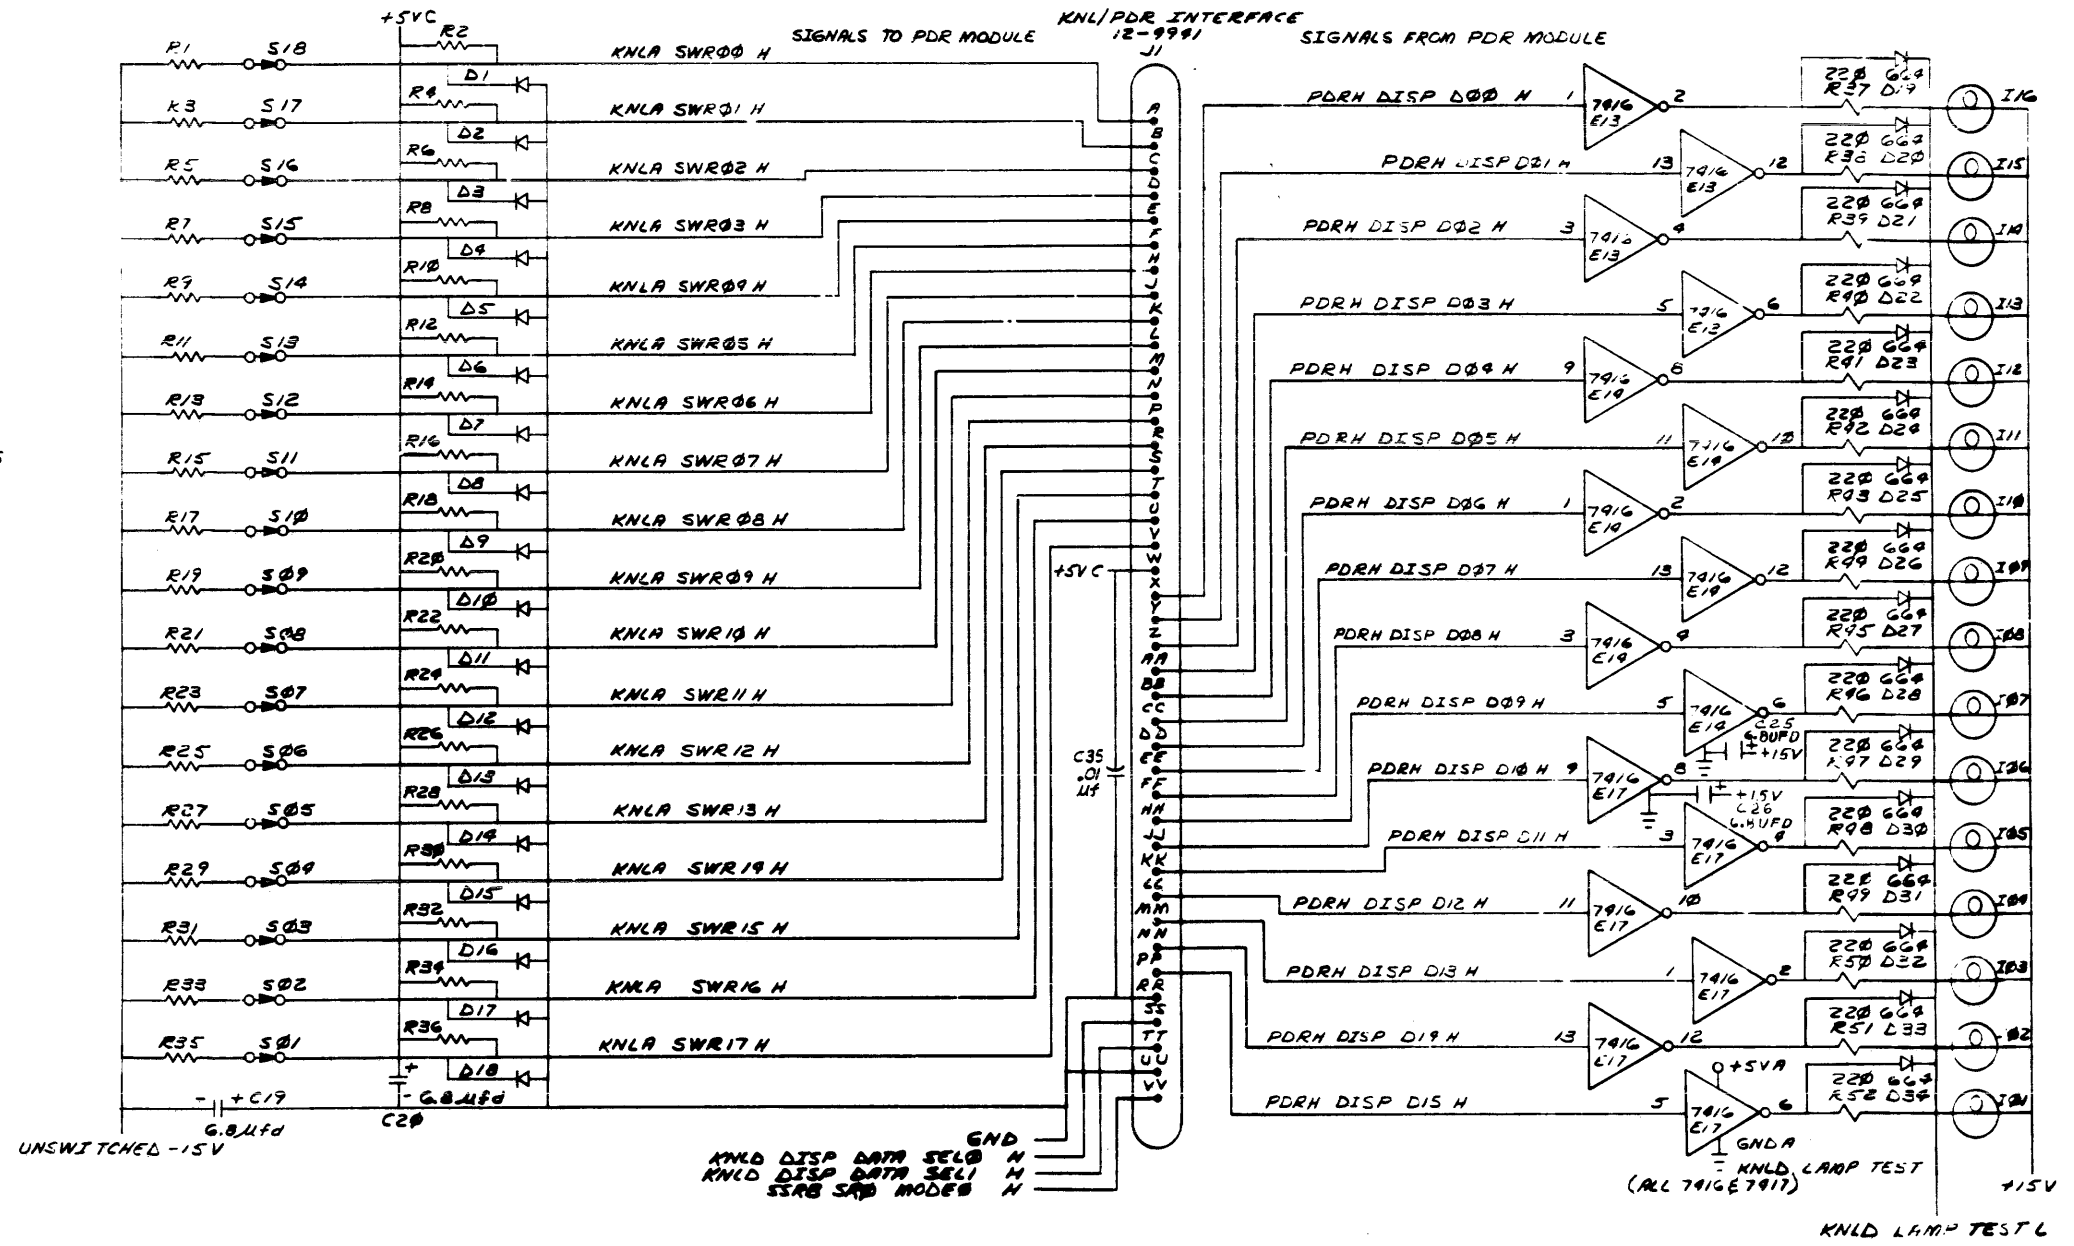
+5VC

KNL/PDR INTERFACE
12-9941
J1

SIGNALS TO PDR MODULE

SIGNALS FROM PDR MODULE

R1 S18 R2 KNLA SWR00 H
R3 S17 D1 R4 KNLA SWR01 H
R5 S16 D2 R6 KNLA SWR02 H
R7 S15 D3 R8 KNLA SWR03 H
R9 S14 D4 R10 KNLA SWR04 H
R11 S13 D5 R12 KNLA SWR05 H
R13 S12 D6 R14 KNLA SWR06 H
R15 S11 D7 R16 KNLA SWR07 H
R17 S10 D8 R18 KNLA SWR08 H
R19 S09 D9 R20 KNLA SWR09 H
R21 S08 D10 R22 KNLA SWR10 H
R23 S07 D11 R24 KNLA SWR11 H
R25 S06 D12 R26 KNLA SWR12 H
R27 S05 D13 R28 KNLA SWR13 H
R29 S04 D14 R30 KNLA SWR14 H
R31 S03 D15 R32 KNLA SWR15 H
R33 S02 D16 R34 KNLA SWR16 H
R35 S01 D17 R36 KNLA SWR17 H
D18

C19 6.8 Mfd
C20 6.8 Mfd
UNSWITCHED -15V

A B C D E F H J K L M N P R S T U V W X Y Z AA BB CC DD EE FF HH JJ KK LL MM NN PP RR SS TT UU VV

+5VC
C35 .01 Mf

GND
KNLD DISP DATA SEL0 H
KNLD DISP DATA SEL1 H
SSRB SAD MODE0 H

PDRH DISP D00 H 1 7416 E13 2 220 664 R37 D19 I16
PDRH DISP D01 H 13 7416 E13 12 220 664 R38 D20 I15
PDRH DISP D02 H 3 7416 E13 4 220 664 R39 D21 I14
PDRH DISP D03 H 5 7416 E13 6 220 664 R40 D22 I13
PDRH DISP D04 H 9 7416 E14 8 220 664 R41 D23 I12
PDRH DISP D05 H 11 7416 E14 10 220 664 R42 D24 I11
PDRH DISP D06 H 1 7416 E14 2 220 664 R43 D25 I10
PDRH DISP D07 H 13 7416 E14 12 220 664 R44 D26 I07
PDRH DISP D08 H 3 7416 E14 4 220 664 R45 D27 I08
PDRH DISP D09 H 5 7416 E14 6 C25 6.8UFD +15V 220 664 R46 D28 I07
PDRH DISP D10 H 9 7416 E17 8 +15V C26 6.8UFD 220 664 R47 D29 I06
PDRH DISP D11 H 3 7416 E17 4 220 664 R48 D30 I05
PDRH DISP D12 H 11 7416 E17 10 220 664 R49 D31 I04
PDRH DISP D13 H 1 7416 E17 2 220 664 R50 D32 I03
PDRH DISP D14 H 13 7416 E17 12 220 664 R51 D33 I02
PDRH DISP D15 H 5 7416 E17 6 +5VA 220 664 R52 D34 I01
GNDA
KNLD LAMP TEST
(ALL 7416 E7917)
+15V
KNLD LAMP TEST L